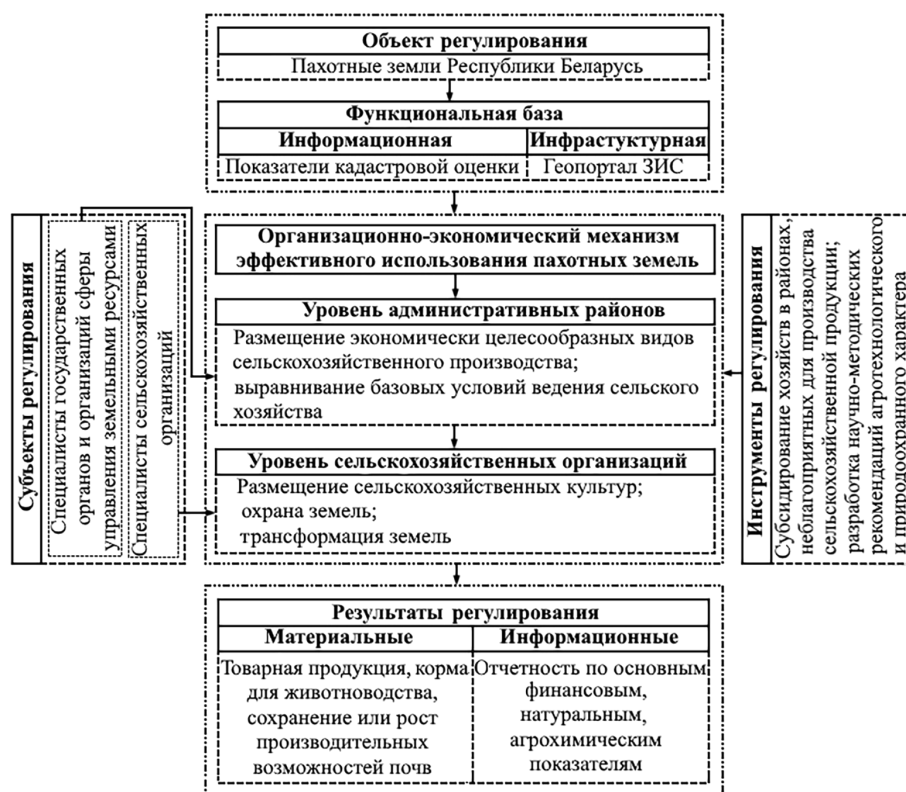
Объект регулирования
Пахотные земли Республики Беларусь

Функциональная база
Информационная
Инфрастуктурная
Показатели кадастровой оценки
Геопортал ЗИС

Субъекты регулирования
Специалисты государственных органов и организаций сферы управления земельными ресурсами
Специалисты сельскохозяйственных организаций

Организационно-экономический механизм эффективного использования пахотных земель

Уровень административных районов
Размещение экономически целесообразных видов сельскохозяйственного производства;
выравнивание базовых условий ведения сельского хозяйства

Уровень сельскохозяйственных организаций
Размещение сельскохозяйственных культур;
охрана земель;
трансформация земель

Инструменты регулирования
Субсидирование хозяйств в районах, неблагоприятных для производства сельскохозяйственной продукции;
разработка научно-методических рекомендаций агротехнологического и природоохранного характера

Результаты регулирования
| Материальные | Информационные |
|---|---|
| Товарная продукция, корма для животноводства, сохранение или рост производительных возможностей почв | Отчетность по основным финансовым, натуральным, агрохимическим показателям |